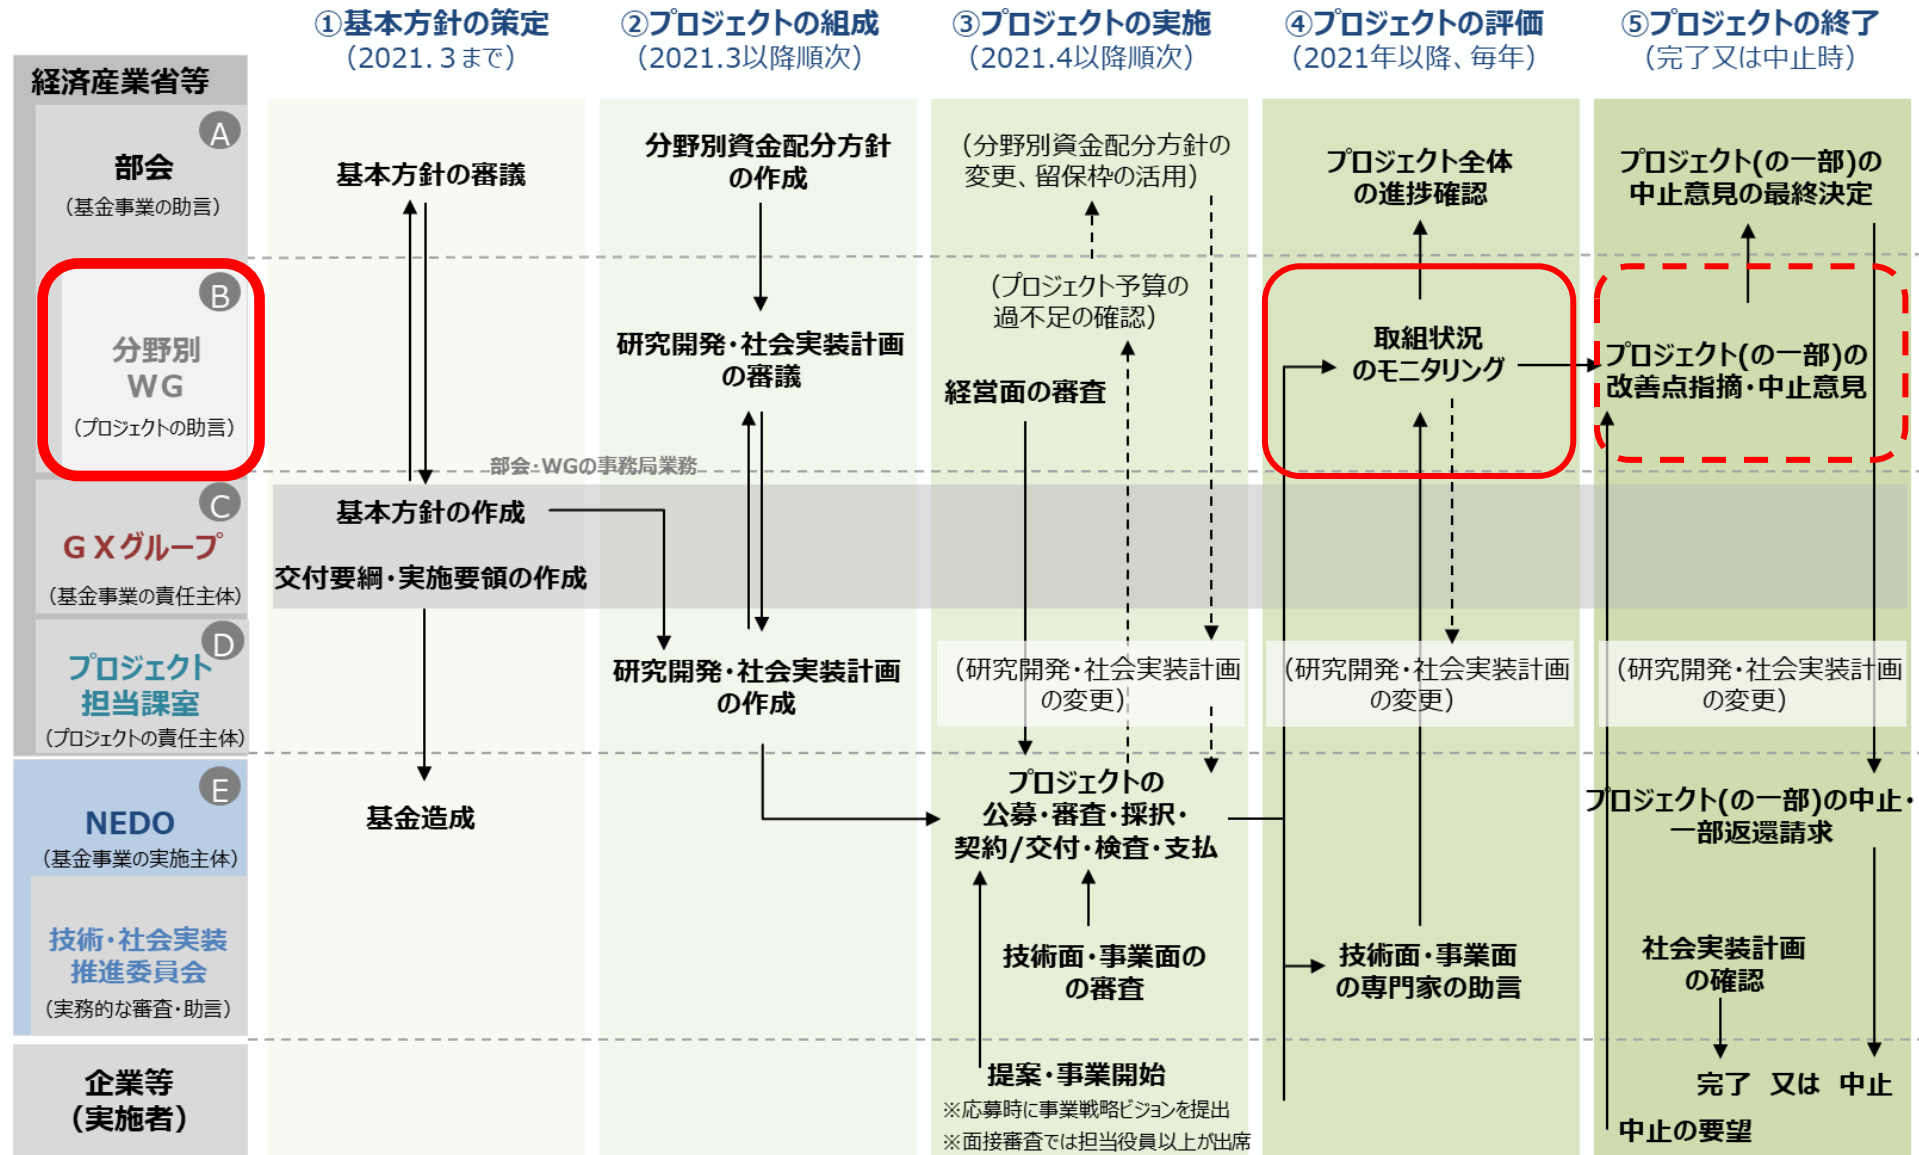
①基本方針の策定
(2021.3まで)

②プロジェクトの組成
(2021.3以降順次)

③プロジェクトの実施
(2021.4以降順次)

④プロジェクトの評価
(2021年以降、毎年)

⑤プロジェクトの終了
(完了又は中止時)

経済産業省等

A
部会
(基金事業の助言)

B
分野別
WG
(プロジェクトの助言)

C
GXグループ
(基金事業の責任主体)

D
プロジェクト
担当課室
(プロジェクトの責任主体)

E
NEDO
(基金事業の実施主体)

技術・社会実装
推進委員会
(実務的な審査・助言)

企業等
(実施者)

基本方針の審議

分野別資金配分方針
の作成

(分野別資金配分方針の
変更、留保枠の活用)

プロジェクト全体
の進捗確認

プロジェクト(の一部)の
中止意見の最終決定

(プロジェクト予算の
過不足の確認)

研究開発・社会実装計画
の審議

経営面の審査

取組状況
のモニタリング

プロジェクト(の一部)の
改善点指摘・中止意見

部会・WGの事務局業務

基本方針の作成

交付要綱・実施要領の作成

研究開発・社会実装計画
の作成

(研究開発・社会実装計画
の変更)

(研究開発・社会実装計画
の変更)

(研究開発・社会実装計画
の変更)

基金造成

プロジェクトの
公募・審査・採択・
契約/交付・検査・支払

プロジェクト(の一部)の中止・
一部返還請求

技術面・事業面の
の審査

技術面・事業面
の専門家の助言

社会実装計画
の確認

提案・事業開始
※応募時に事業戦略ビジョンを提出
※面接審査では担当役員以上が出席

完了 又は 中止

中止の要望